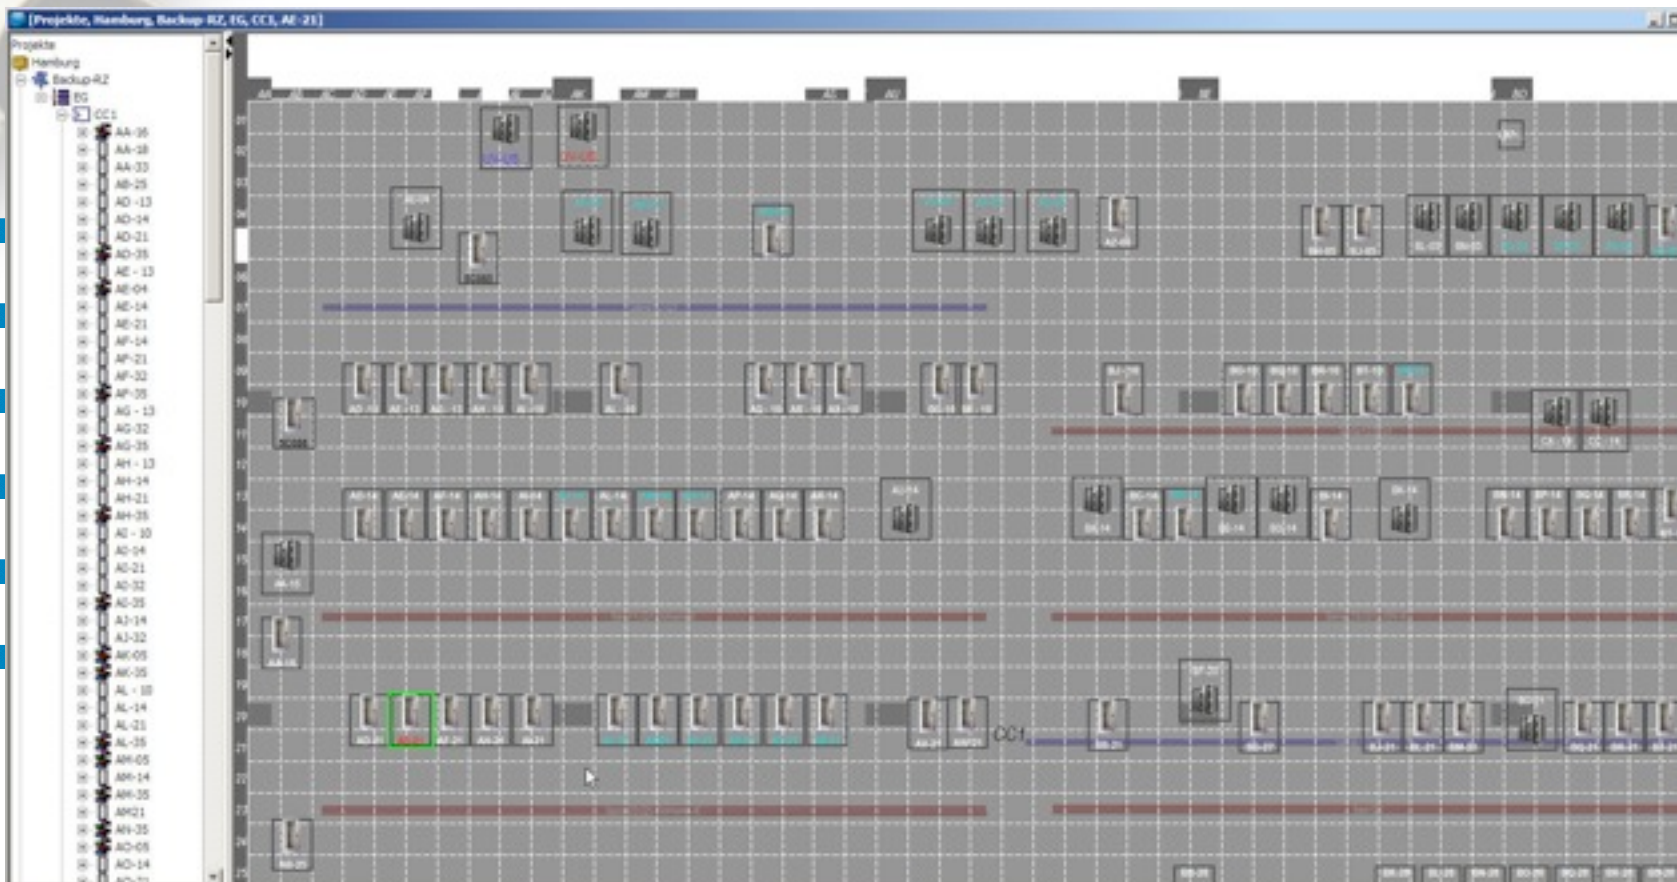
[Projekte, Hamburg, Backup-RZ, EG, CC1, AE-21]

Projekte
Hamburg
Backup-RZ
EG
CC1
AA-16
AA-18
AA-33
AB-25
AD-13
AD-14
AD-21
AD-35
AE-13
AE-04
AE-14
AE-21
AF-14
AF-21
AF-32
AF-35
AG-13
AG-32
AG-35
AH-13
AH-14
AH-21
AH-35
AI-10
AI-14
AI-21
AI-32
AI-35
AJ-14
AJ-32
AK-05
AK-35
AL-10
AL-14
AL-21
AL-35
AM-05
AM-14
AM-35
AM21
AN-35
AO-05
AO-14

CC1